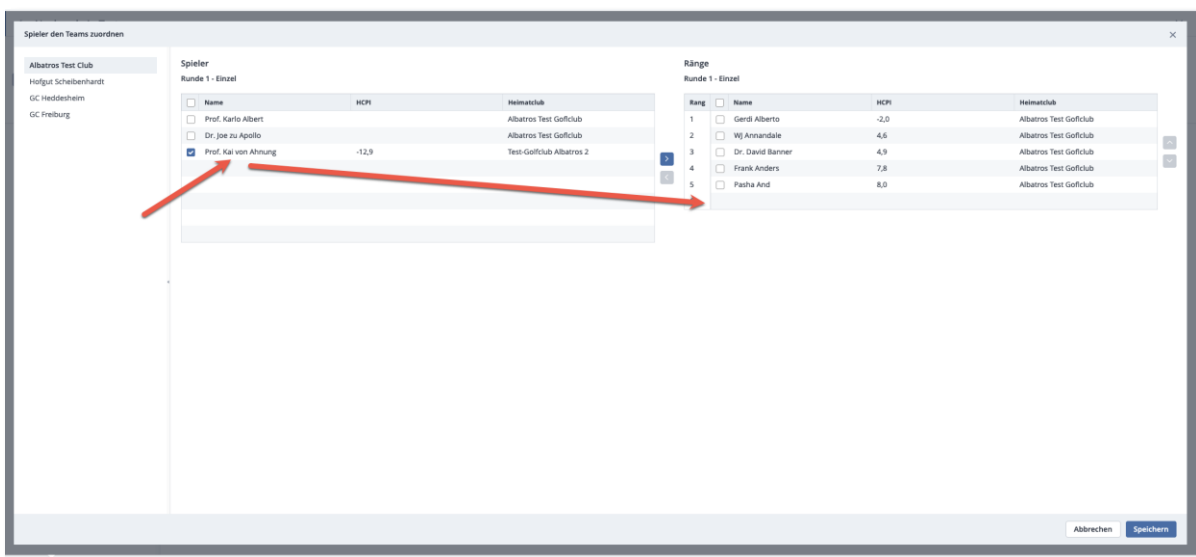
Spieler den Teams zuordnen

×

Albatros Test Club
Hofgut Scheibenhardt
GC Heddesheim
GC Freiburg

Spieler
Runde 1 - Einzel

| | Name | HCPI | Heimatclub |
|---|---|---|---|
| ☐ | Prof. Karlo Albert | | Albatros Test Gofclub |
| ☐ | Dr. Joe zu Apollo | | Albatros Test Gofclub |
| ☑ | Prof. Kai von Ahnung | -12,9 | Test-Golfclub Albatros 2 |

Ränge
Runde 1 - Einzel

| Rang | | Name | HCPI | Heimatclub |
|---|---|---|---|---|
| 1 | ☐ | Gerdi Alberto | -2,0 | Albatros Test Gofclub |
| 2 | ☐ | WJ Annandale | 4,6 | Albatros Test Gofclub |
| 3 | ☐ | Dr. David Banner | 4,9 | Albatros Test Gofclub |
| 4 | ☐ | Frank Anders | 7,8 | Albatros Test Gofclub |
| 5 | ☐ | Pasha And | 8,0 | Albatros Test Gofclub |

Abbrechen Speichern